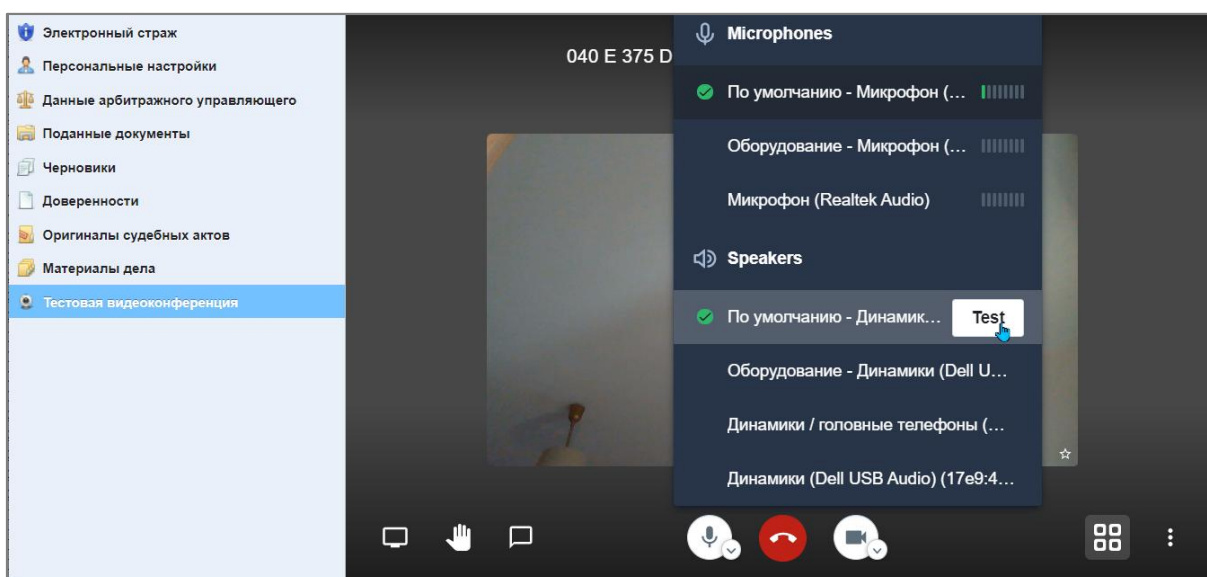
Электронный страж
Персональные настройки
Данные арбитражного управляющего
Поданные документы
Черновики
Доверенности
Оригиналы судебных актов
Материалы дела
Тестовая видеоконференция

040 E 375 D

Microphones
По умолчанию - Микрофон (...
Оборудование - Микрофон (...
Микрофон (Realtek Audio)
Speakers
По умолчанию - Динамик...
Test
Оборудование - Динамики (Dell U...
Динамики / головные телефоны (...
Динамики (Dell USB Audio) (17e9:4...